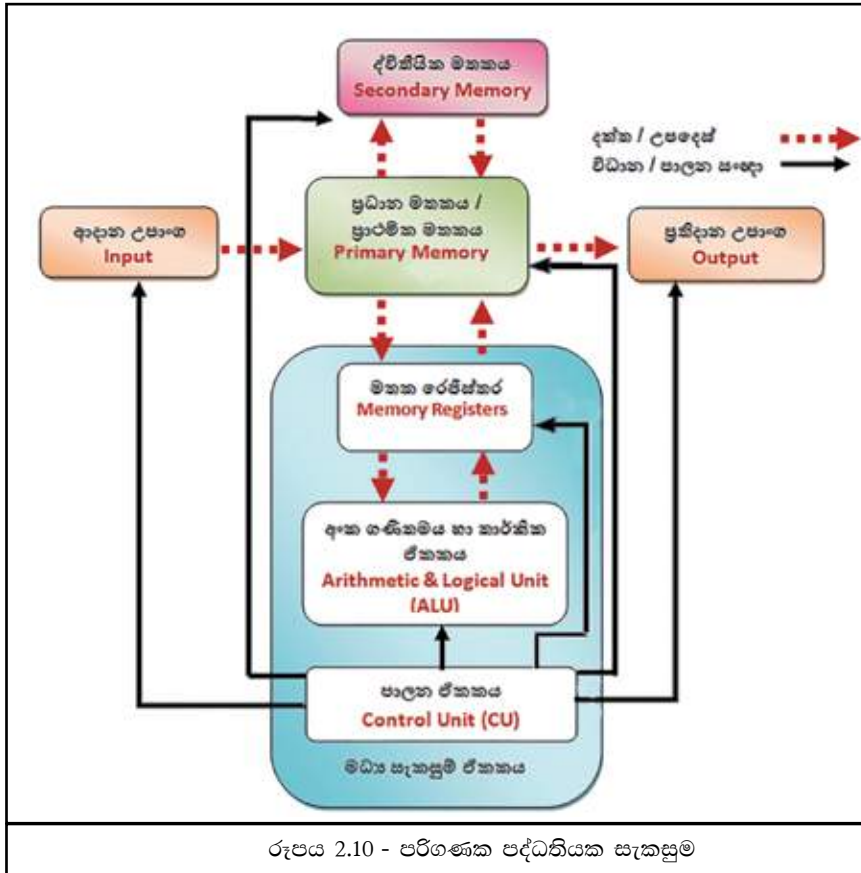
ද්විතීයික මතකය
Secondary Memory

දත්ත / උපදෙස්
විධාන / පාලන සංඥා

ආදාන උපාංග
Input

ප්‍රධාන මතකය / ප්‍රාථමික මතකය
Primary Memory

ප්‍රතිදාන උපාංග
Output

මතක රෙජිස්තර
Memory Registers

අංක ගණිතමය හා තාර්කික ඒකකය
Arithmetic & Logical Unit (ALU)

පාලන ඒකකය
Control Unit (CU)

මධ්‍ය සැකසුම් ඒකකය

රූපය 2.10 - පරිගණක පද්ධතියක සැකසුම